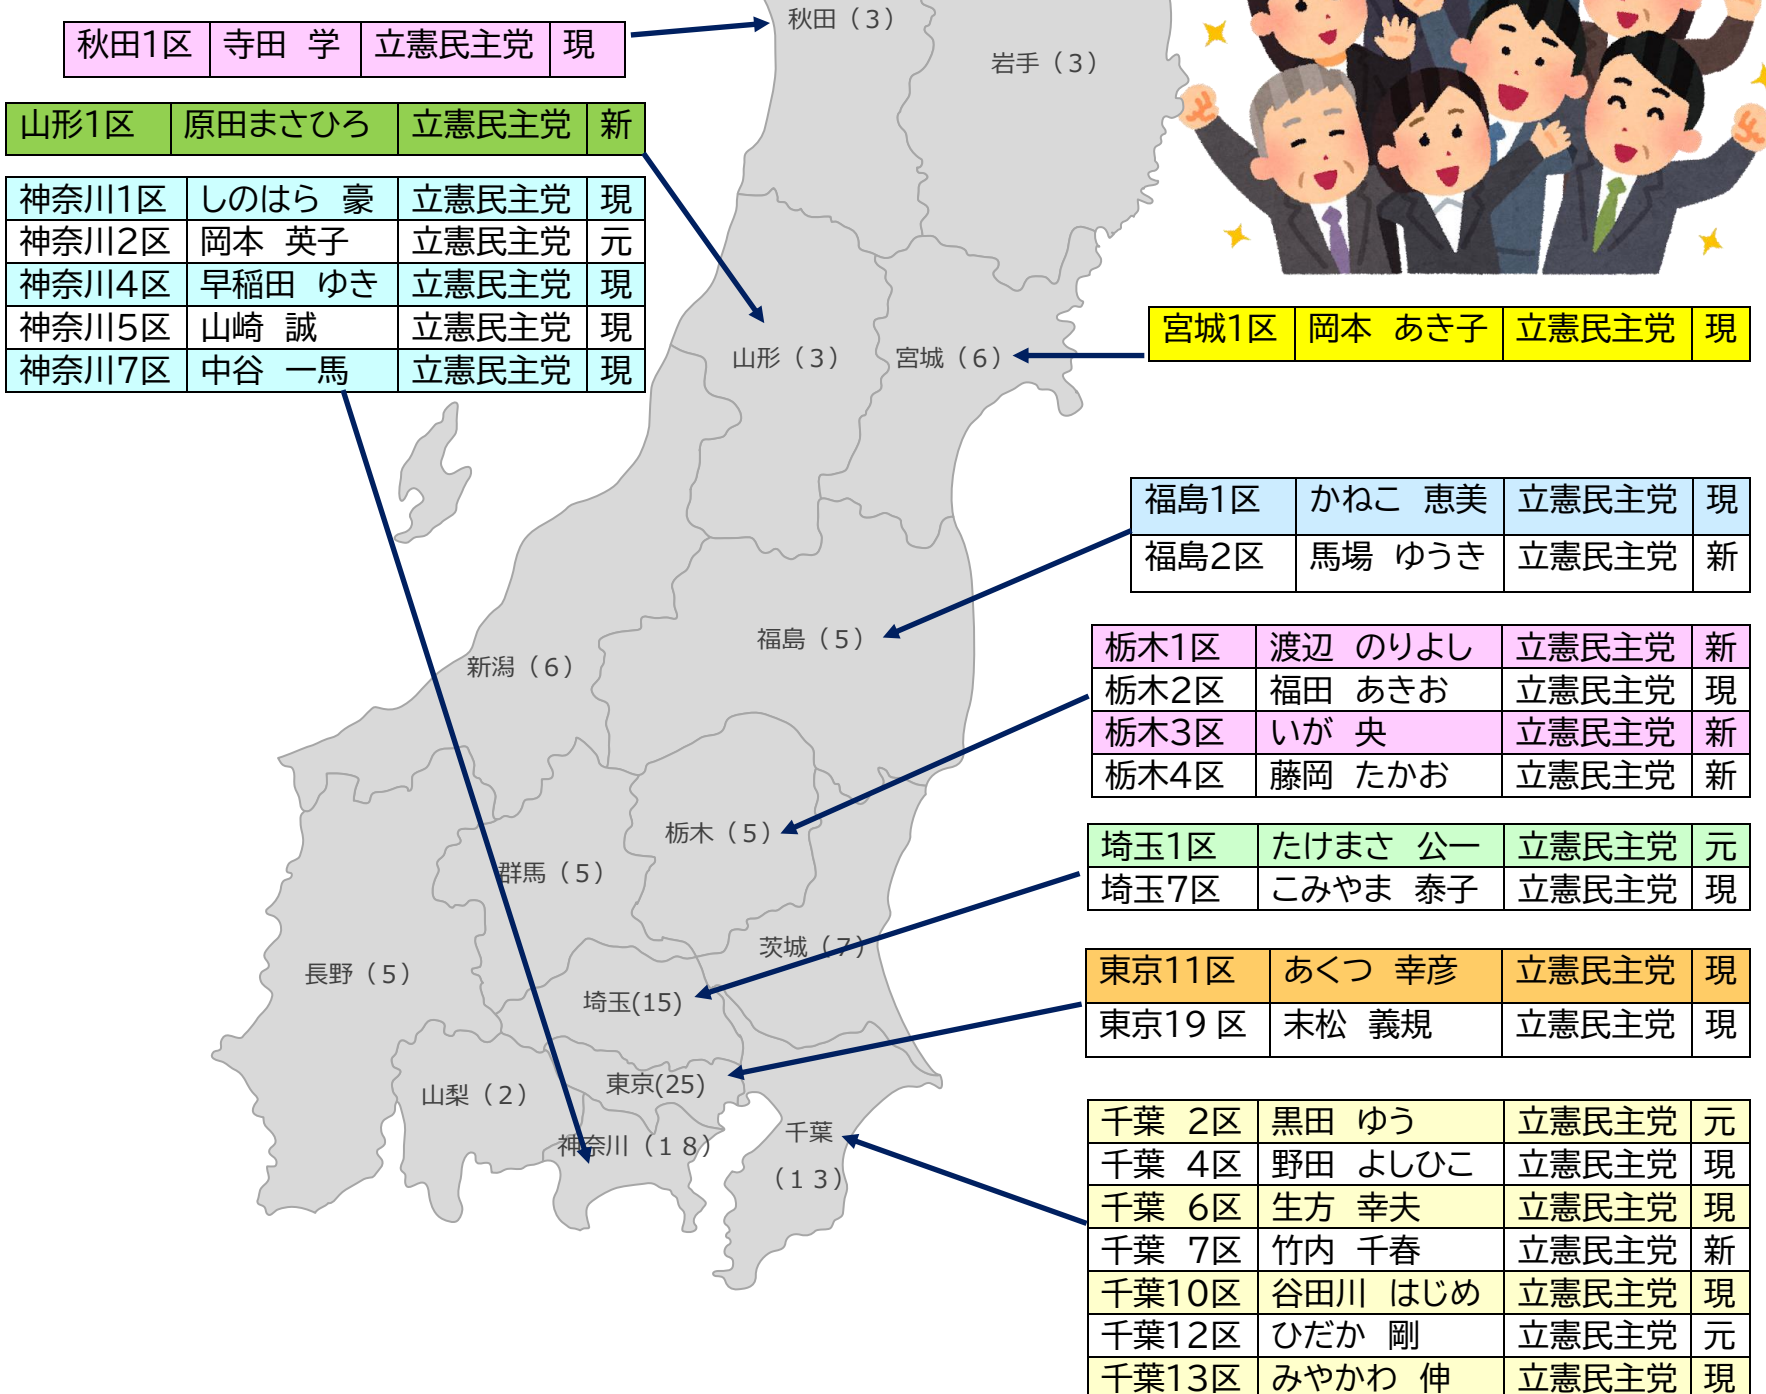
| 秋田1区 | 寺田　学 | 立憲民主党 | 現 |
|---|---|---|---|

| 山形1区 | 原田まさひろ | 立憲民主党 | 新 |
|---|---|---|---|

| 神奈川1区 | しのはら　豪 | 立憲民主党 | 現 |
|---|---|---|---|
| 神奈川2区 | 岡本　英子 | 立憲民主党 | 元 |
| 神奈川4区 | 早稲田　ゆき | 立憲民主党 | 現 |
| 神奈川5区 | 山崎　誠 | 立憲民主党 | 現 |
| 神奈川7区 | 中谷　一馬 | 立憲民主党 | 現 |

秋田（3）
岩手（3）
山形（3）
宮城（6）
福島（5）
新潟（6）
栃木（5）
群馬（5）
茨城（7）
長野（5）
埼玉(15)
東京(25)
山梨（2）
神奈川（18）
千葉（13）

| 宮城1区 | 岡本　あき子 | 立憲民主党 | 現 |
|---|---|---|---|

| 福島1区 | かねこ　恵美 | 立憲民主党 | 現 |
|---|---|---|---|
| 福島2区 | 馬場　ゆうき | 立憲民主党 | 新 |

| 栃木1区 | 渡辺　のりよし | 立憲民主党 | 新 |
|---|---|---|---|
| 栃木2区 | 福田　あきお | 立憲民主党 | 現 |
| 栃木3区 | いが　央 | 立憲民主党 | 新 |
| 栃木4区 | 藤岡　たかお | 立憲民主党 | 新 |

| 埼玉1区 | たけまさ　公一 | 立憲民主党 | 元 |
|---|---|---|---|
| 埼玉7区 | こみやま　泰子 | 立憲民主党 | 現 |

| 東京11区 | あくつ　幸彦 | 立憲民主党 | 現 |
|---|---|---|---|
| 東京19 区 | 末松　義規 | 立憲民主党 | 現 |

| 千葉　2区 | 黒田　ゆう | 立憲民主党 | 元 |
|---|---|---|---|
| 千葉　4区 | 野田　よしひこ | 立憲民主党 | 現 |
| 千葉　6区 | 生方　幸夫 | 立憲民主党 | 現 |
| 千葉　7区 | 竹内　千春 | 立憲民主党 | 新 |
| 千葉10区 | 谷田川　はじめ | 立憲民主党 | 現 |
| 千葉12区 | ひだか　剛 | 立憲民主党 | 元 |
| 千葉13区 | みやかわ　伸 | 立憲民主党 | 現 |